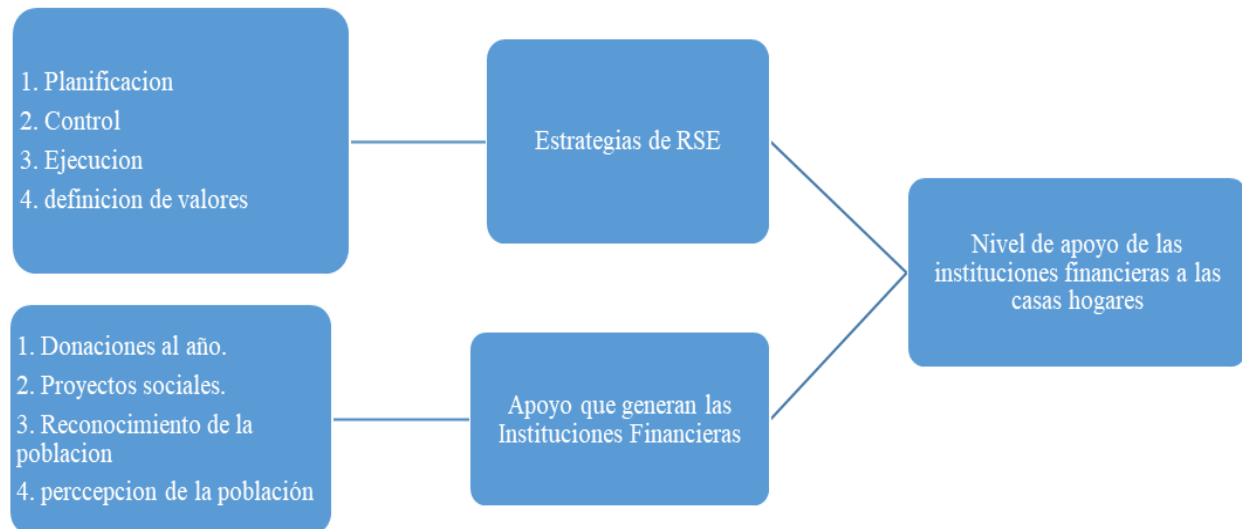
1. Planificacion
2. Control
3. Ejecucion
4. definicion de valores

Estrategias de RSE

Nivel de apoyo de las instituciones financieras a las casas hogares

1. Donaciones al año.
2. Proyectos sociales.
3. Reconocimiento de la poblacion
4. perccepcion de la población

Apoyo que generan las Instituciones Financieras